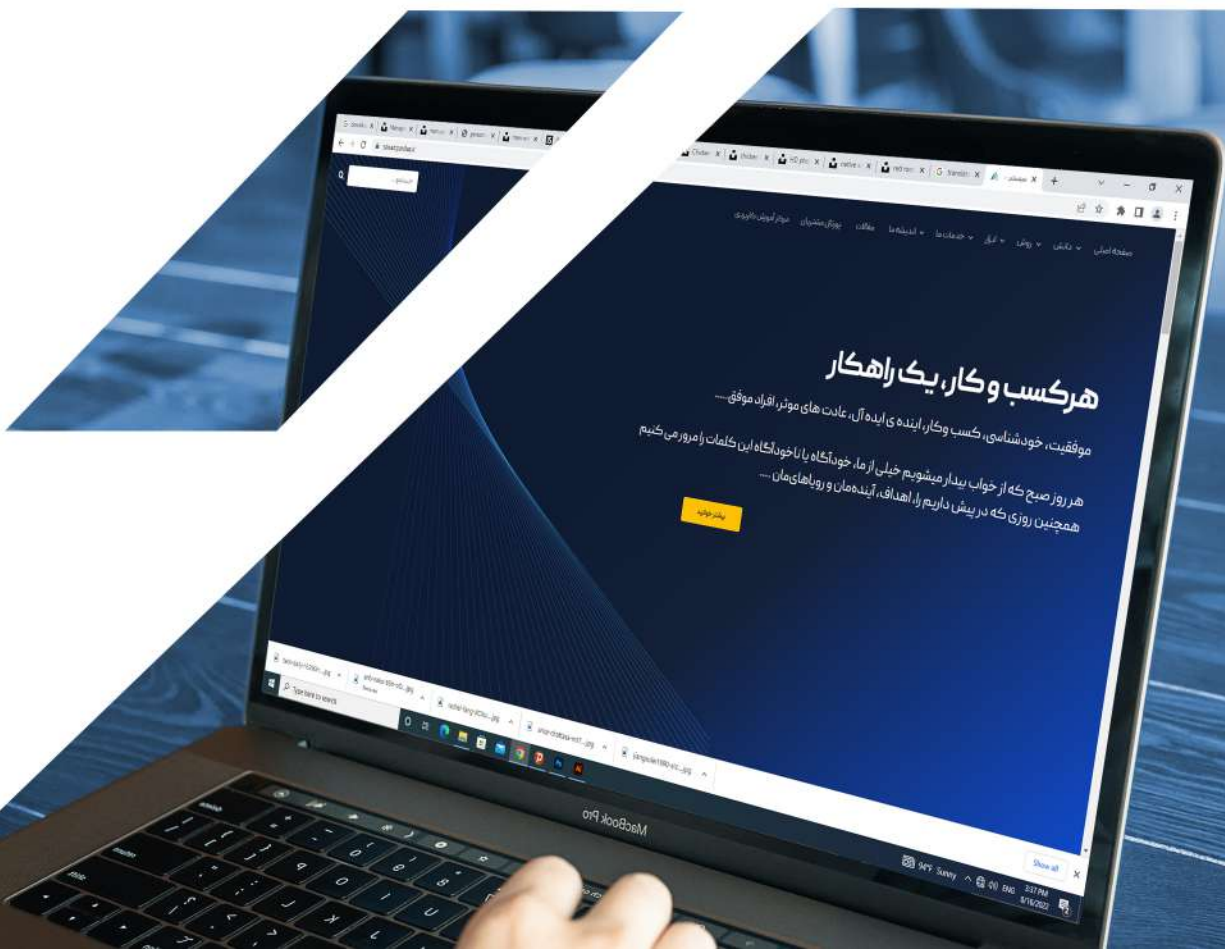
صفحه اصلی دانش روش ابزار خدمات ما اندیشه ها مقالات پورتال مشتریان مرکز آموزش دانلودی

هرکسب و کار، یک راهکار

موفقیت، خودشناسی، کسب وکار، اینده ی ایده آل، عادت های موثر، افراد موفق......

هر روز صبح که از خواب بیدار میشویم خیلی از ما، خودآگاه یا ناخودآگاه این کلمات را مرور می کنیم همچنین روزی که در پیش داریم را، اهداف، آینده‌مان و رویاهای‌مان ...

بیشتر بخوانید

Type here to search

94°F Sunny ENG 3:37 PM 8/16/2022

Show all

MacBook Pro